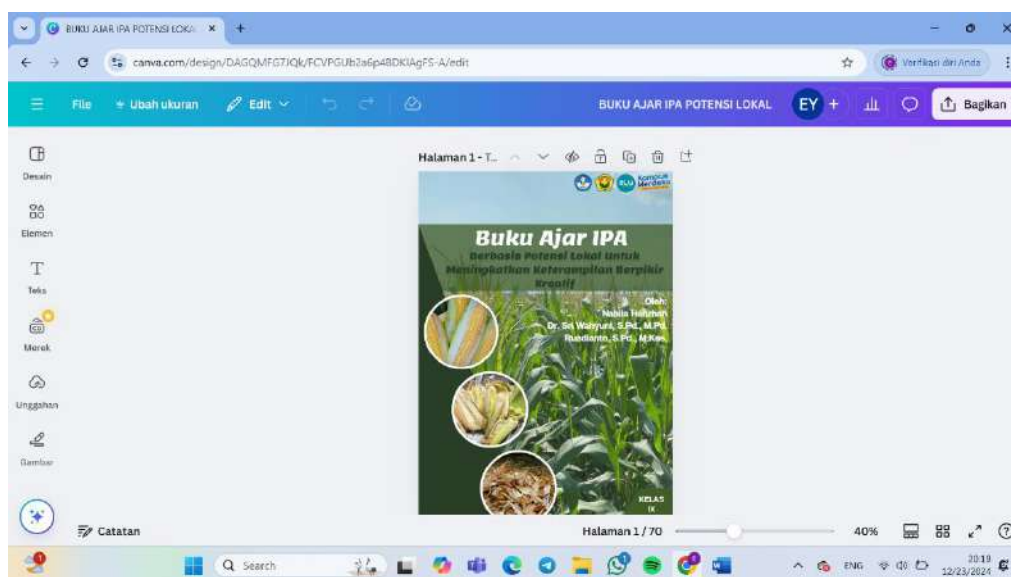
BUKU AJAR IPA POTENSI LOKA ×
canva.com/design/DAGQMFG7JQk/FCVPGUb2a6p48DKlAgFS-A/edit
Verifikasi diri Anda
File
Ubah ukuran
Edit
BUKU AJAR IPA POTENSI LOKAL
EY
Bagikan
Desain
Elemen
Teks
Merek
Unggahan
Gambar
Halaman 1 - T...
Kampus Merdeka
Buku Ajar IPA
Berbasis Potensi Lokal untuk Meningkatkan Keterampilan Berpikir Kreatif
Oleh:
Nabila Hafizhah
Dr. Sri Wahyuni, S.Pd., M.Pd.
Ruerdianto, S.Pd., M.Kes.
KELAS
IX
Catatan
Halaman 1 / 70
40%
Search
ENG
20:19
12/23/2024